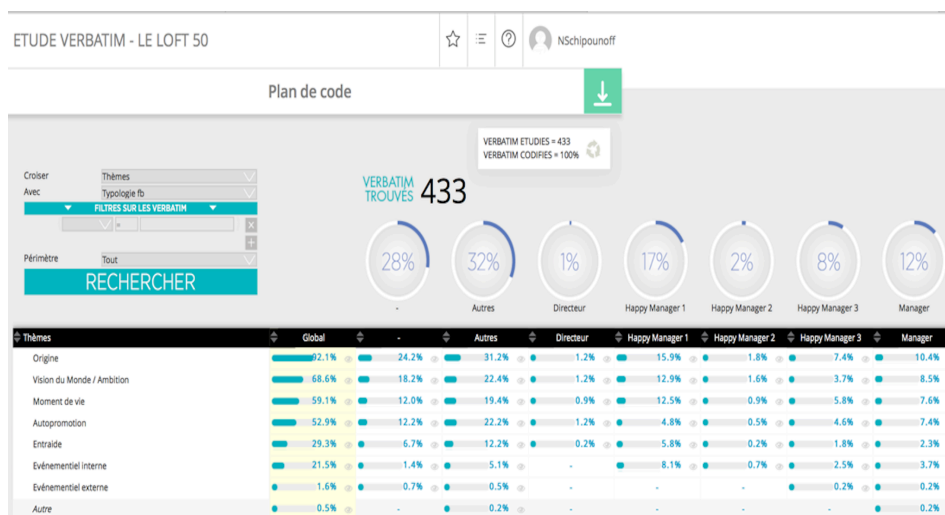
ETUDE VERBATIM - LE LOFT 50

NSchipounoff

Plan de code

VERBATIM ETUDIES = 433
VERBATIM CODIFIES = 100%

Croiser Thèmes
Avec Typologie fb
FILTRES SUR LES VERBATIM
=
Périmètre Tout
RECHERCHER

VERBATIM TROUVES 433

| 28% | 32% | 1% | 17% | 2% | 8% | 12% |
|---|---|---|---|---|---|---|
| - | Autres | Directeur | Happy Manager 1 | Happy Manager 2 | Happy Manager 3 | Manager |

| Thèmes | Global | - | Autres | Directeur | Happy Manager 1 | Happy Manager 2 | Happy Manager 3 | Manager |
|---|---|---|---|---|---|---|---|---|
| Origine | 92.1% | 24.2% | 31.2% | 1.2% | 15.9% | 1.8% | 7.4% | 10.4% |
| Vision du Monde / Ambition | 68.6% | 18.2% | 22.4% | 1.2% | 12.9% | 1.6% | 3.7% | 8.5% |
| Moment de vie | 59.1% | 12.0% | 19.4% | 0.9% | 12.5% | 0.9% | 5.8% | 7.6% |
| Autopromotion | 52.9% | 12.2% | 22.2% | 1.2% | 4.8% | 0.5% | 4.6% | 7.4% |
| Entraide | 29.3% | 6.7% | 12.2% | 0.2% | 5.8% | 0.2% | 1.8% | 2.3% |
| Evénementiel interne | 21.5% | 1.4% | 5.1% | - | 8.1% | 0.7% | 2.5% | 3.7% |
| Evénementiel externe | 1.6% | 0.7% | 0.5% | - | - | - | 0.2% | 0.2% |
| Autre | 0.5% | - | 0.2% | - | - | - | - | 0.2% |